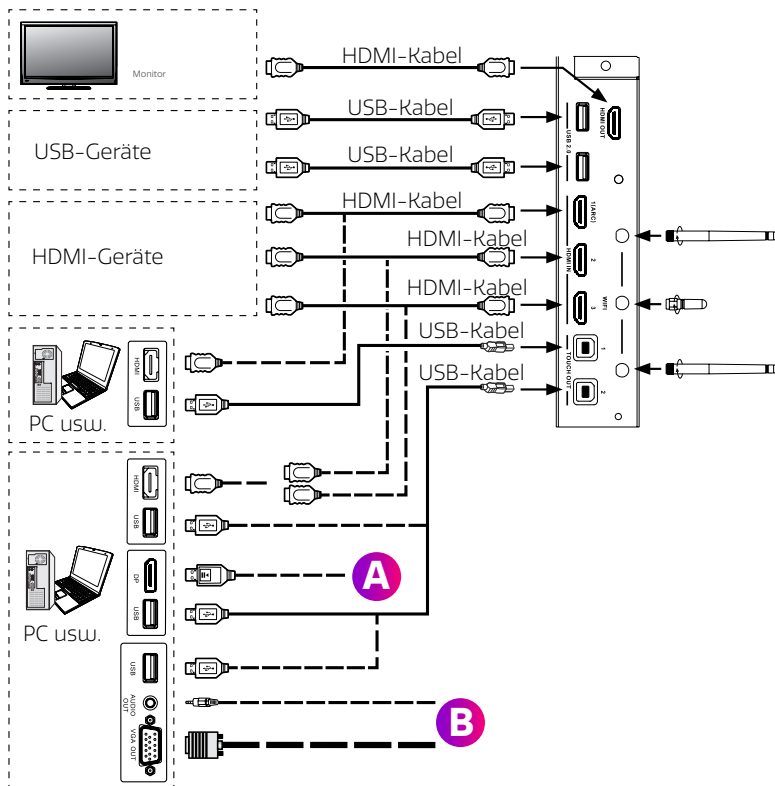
Monitor

HDMI-Kabel

USB-Kabel

USB-Geräte

USB-Kabel

HDMI-Kabel

HDMI-Geräte

HDMI-Kabel

HDMI-Kabel

USB-Kabel

USB-Kabel

HDMI OUT

USB 2.0

1(ARC)

HDMI IN

2

3

WIFI

TOUCH OUT

1

2

HDMI

USB

PC usw.

HDMI

USB

DP

USB

A

PC usw.

USB

AUDIO OUT

VGA OUT

B